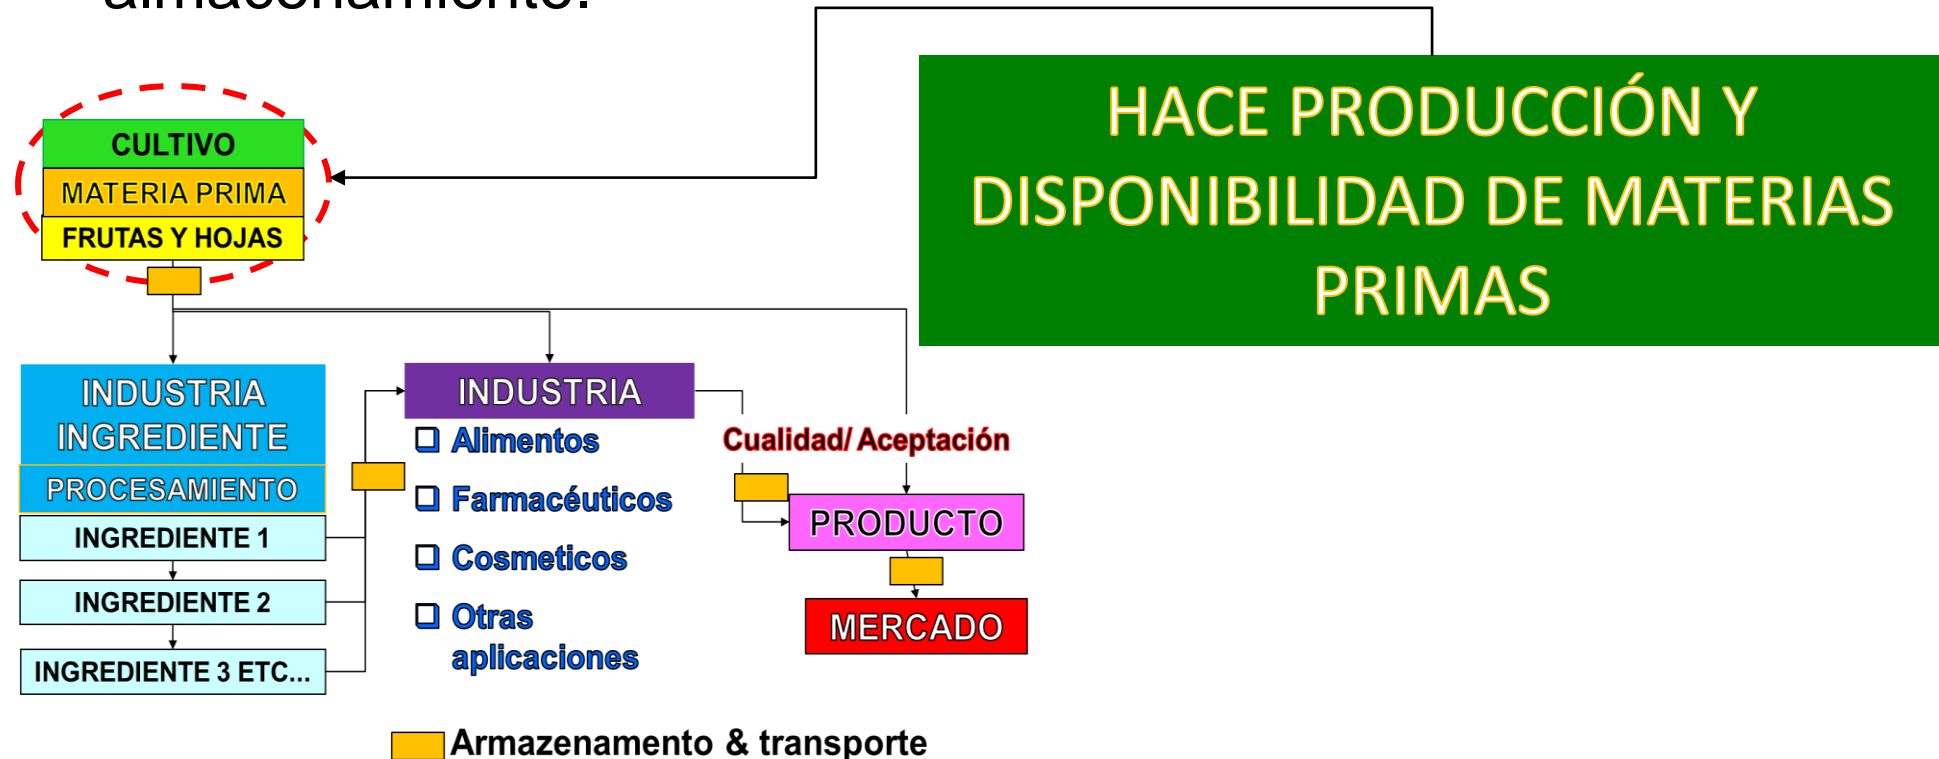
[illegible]

HACE PRODUCCIÓN Y DISPONIBILIDAD DE MATERIAS PRIMAS

CULTIVO
MATERIA PRIMA
FRUTAS Y HOJAS

INDUSTRIA INGREDIENTE
PROCESAMIENTO
INGREDIENTE 1
INGREDIENTE 2
INGREDIENTE 3 ETC...

INDUSTRIA
❑ Alimentos
❑ Farmacéuticos
❑ Cosmeticos
❑ Otras aplicaciones

Cualidad/ Aceptación

PRODUCTO

MERCADO

Armazenamento & transporte